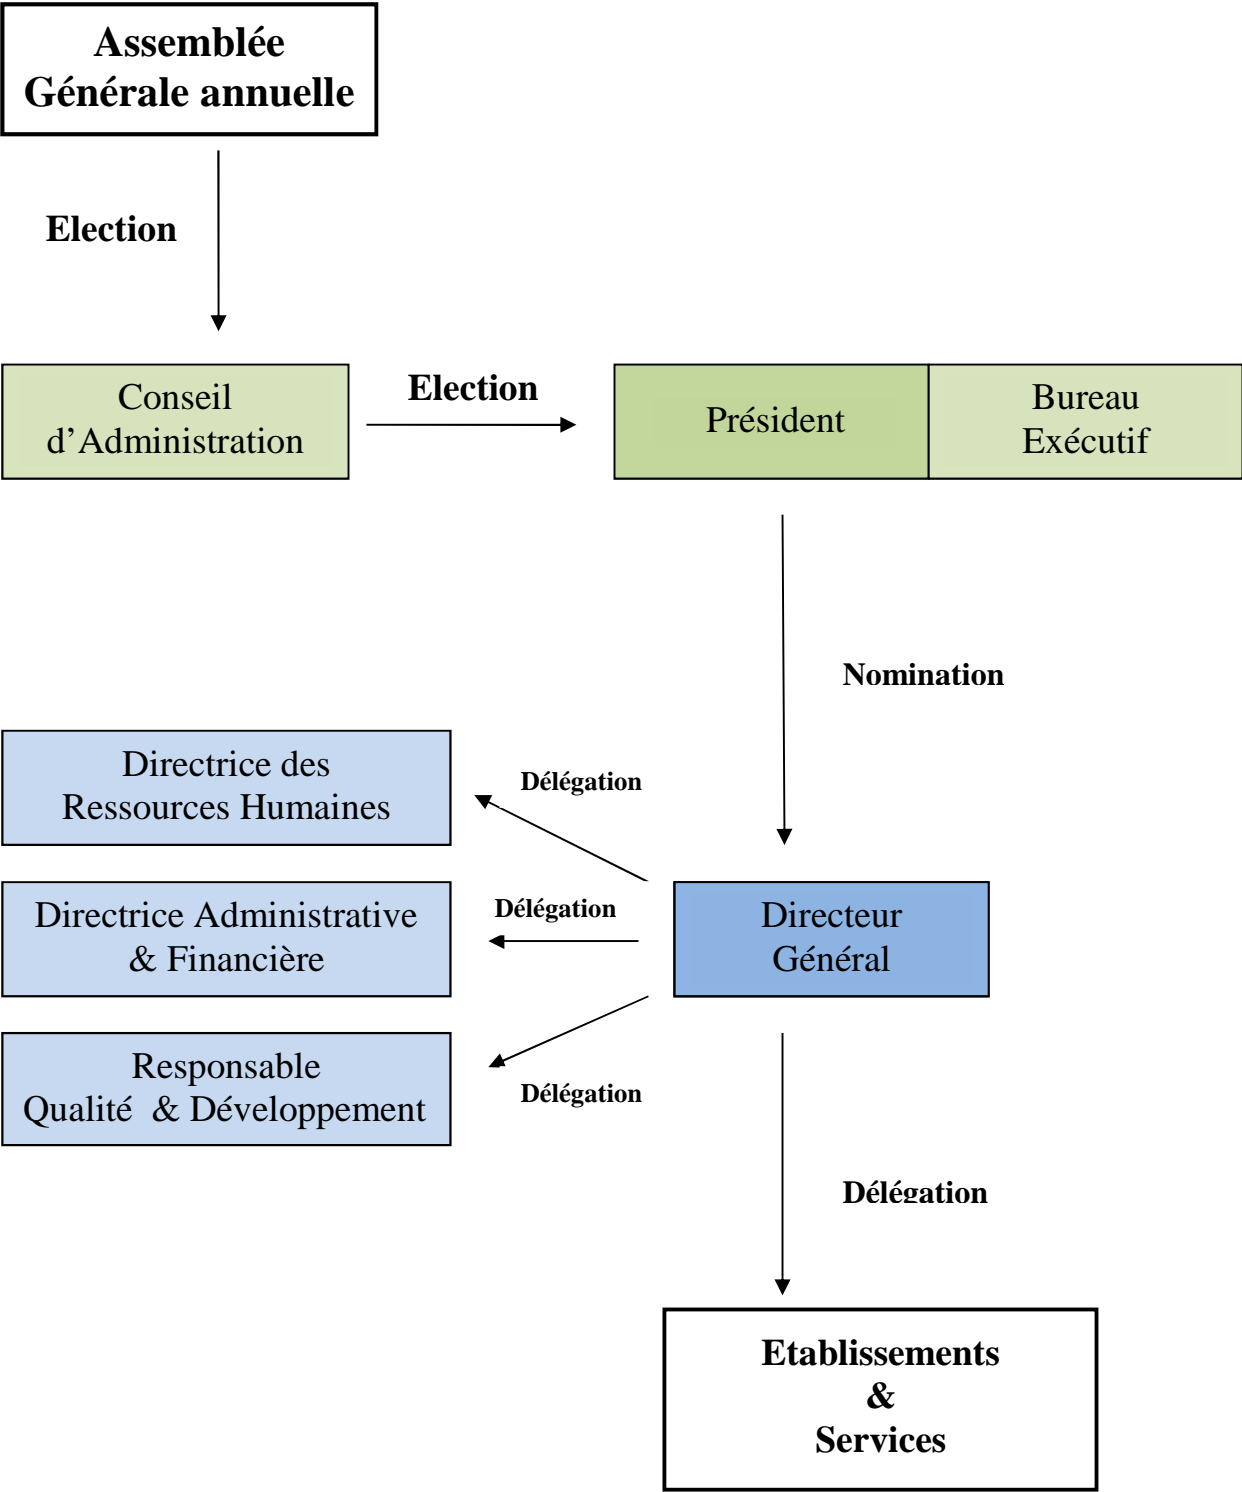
Assemblée Générale annuelle

Election

Conseil d’Administration

Election

Président

Bureau Exécutif

Nomination

Directrice des Ressources Humaines

Délégation

Directrice Administrative & Financière

Délégation

Directeur Général

Responsable Qualité & Développement

Délégation

Délégation

Etablissements & Services